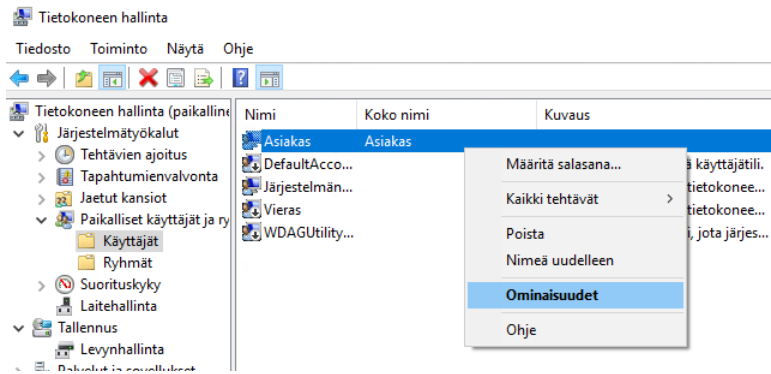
Tietokoneen hallinta

Tiedosto Toiminto Näytä Ohje

Tietokoneen hallinta (paikalline
Järjestelmätyökalut
Tehtävien ajoitus
Tapahtumienvalvonta
Jaetut kansiot
Paikalliset käyttäjät ja ry
Käyttäjät
Ryhmät
Suorituskyky
Laitehallinta
Tallennus
Levynhallinta
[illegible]

| Nimi | Koko nimi | Kuvaus |
|---|---|---|
| Asiakas | Asiakas | |
| DefaultAcco... | | ä käyttäjätili. |
| Järjestelmän... | | tietokonee... |
| Vieras | | tietokonee... |
| WDAGUtility... | | i, jota järjes... |

Määritä salasana...
Kaikki tehtävät
Poista
Nimeä uudelleen
Ominaisuudet
Ohje